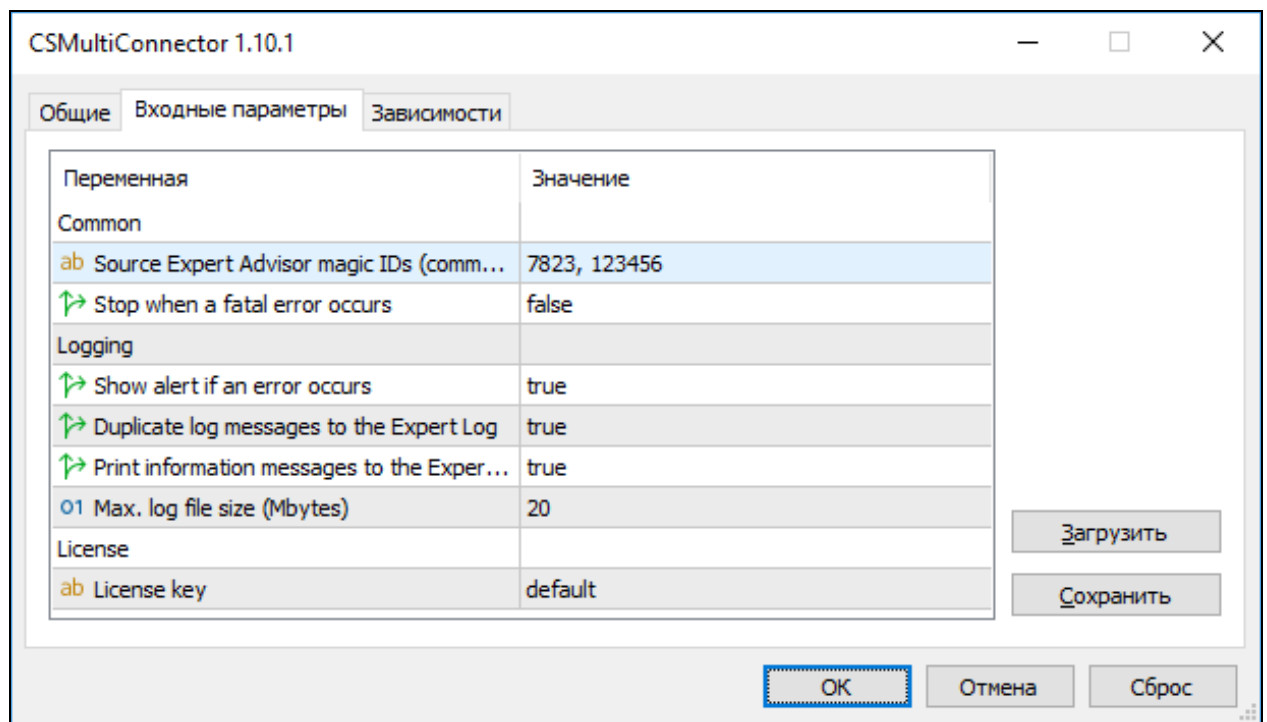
CSMultiConnector 1.10.1

Общие | Входные параметры | Зависимости

| Переменная | Значение |
|---|---|
| Common | |
| ab Source Expert Advisor magic IDs (comm... | 7823, 123456 |
| Stop when a fatal error occurs | false |
| Logging | |
| Show alert if an error occurs | true |
| Duplicate log messages to the Expert Log | true |
| Print information messages to the Exper... | true |
| 01 Max. log file size (Mbytes) | 20 |
| License | |
| ab License key | default |

Загрузить

Сохранить

OK Отмена Сброс